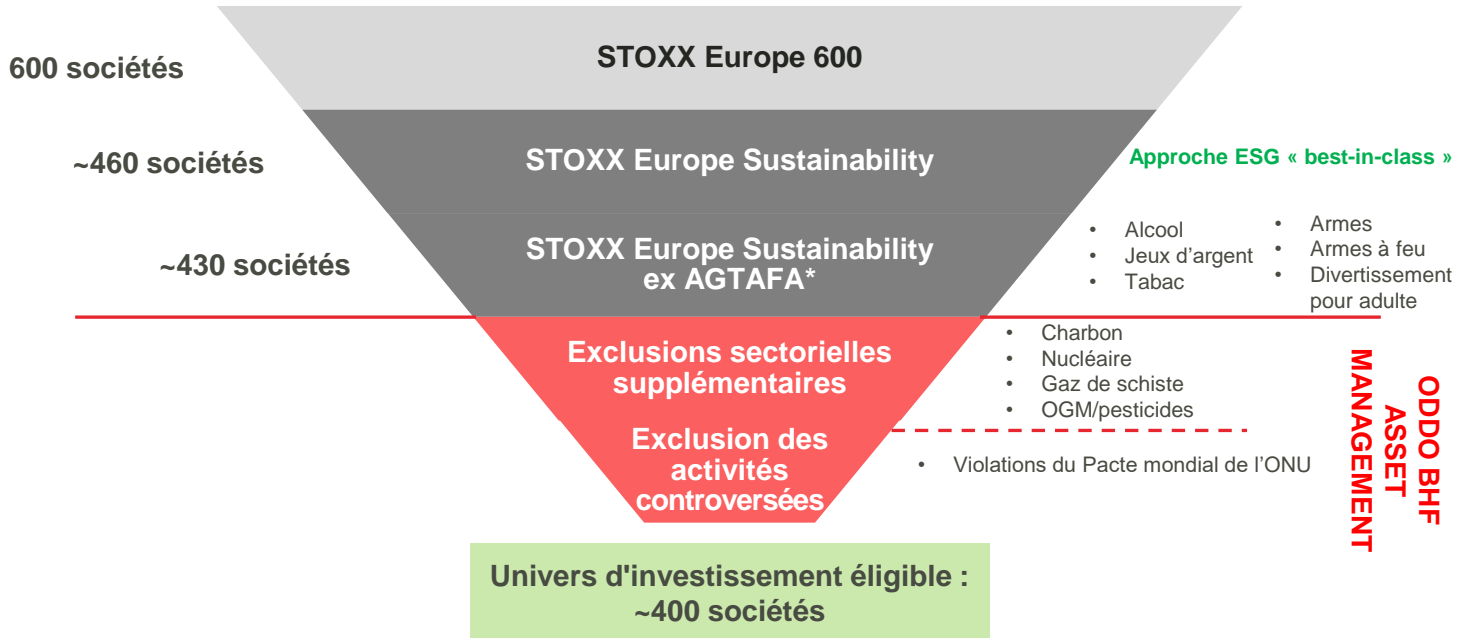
600 sociétés

STOXX Europe 600

~460 sociétés

STOXX Europe Sustainability

Approche ESG « best-in-class »

~430 sociétés

STOXX Europe Sustainability ex AGTAFA*

• Alcool
• Jeux d'argent
• Tabac

• Armes
• Armes à feu
• Divertissement pour adulte

Exclusions sectorielles supplémentaires

• Charbon
• Nucléaire
• Gaz de schiste
• OGM/pesticides

Exclusion des activités controversées

• Violations du Pacte mondial de l'ONU

ODDO BHF ASSET MANAGEMENT

Univers d'investissement éligible : ~400 sociétés